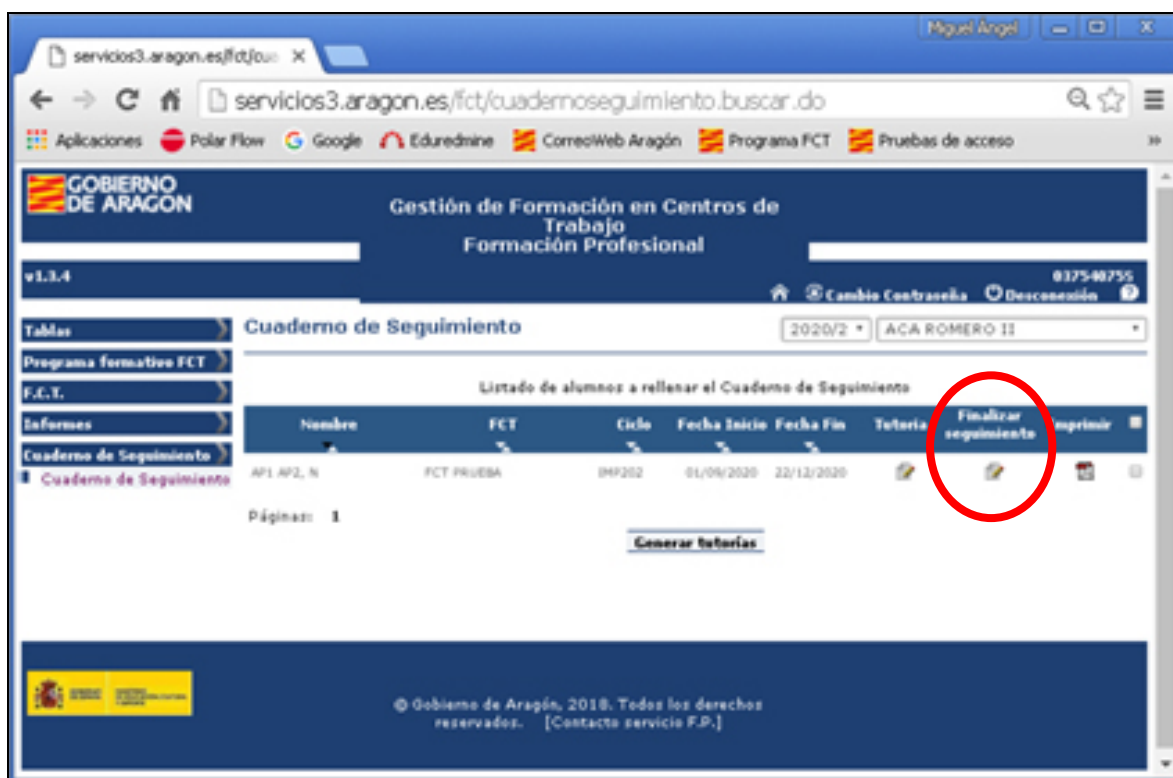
Miguel Angel

servicios3.aragon.es/fct/cu

servicios3.aragon.es/fct/cuadernoseguimiento.buscar.do

Aplicaciones Polar Flow Google Eduredmine CorreoWeb Aragón Programa FCT Pruebas de acceso

GOBIERNO DE ARAGON

Gestión de Formación en Centros de Trabajo
Formación Profesional

v1.3.4

0375407S5

Cambio Contraseña Desconexión

Tablas
Programa formativo FCT
F.C.T.
Informes
Cuaderno de Seguimiento
Cuaderno de Seguimiento

Cuaderno de Seguimiento

2020/2
ACA ROMERO II

Listado de alumnos a rellenar el Cuaderno de Seguimiento

| Nombre | FCT | Ciclo | Fecha Inicio | Fecha Fin | Tutoria | Finalizar seguimiento | Imprimir | |
|---|---|---|---|---|---|---|---|---|
| AP1 AP2, N | FCT PRUEBA | IMP202 | 01/09/2020 | 22/12/2020 | | | | |

Páginas: 1

Generar tutorías

© Gobierno de Aragón, 2018. Todos los derechos reservados. [Contacto servicio F.P.]